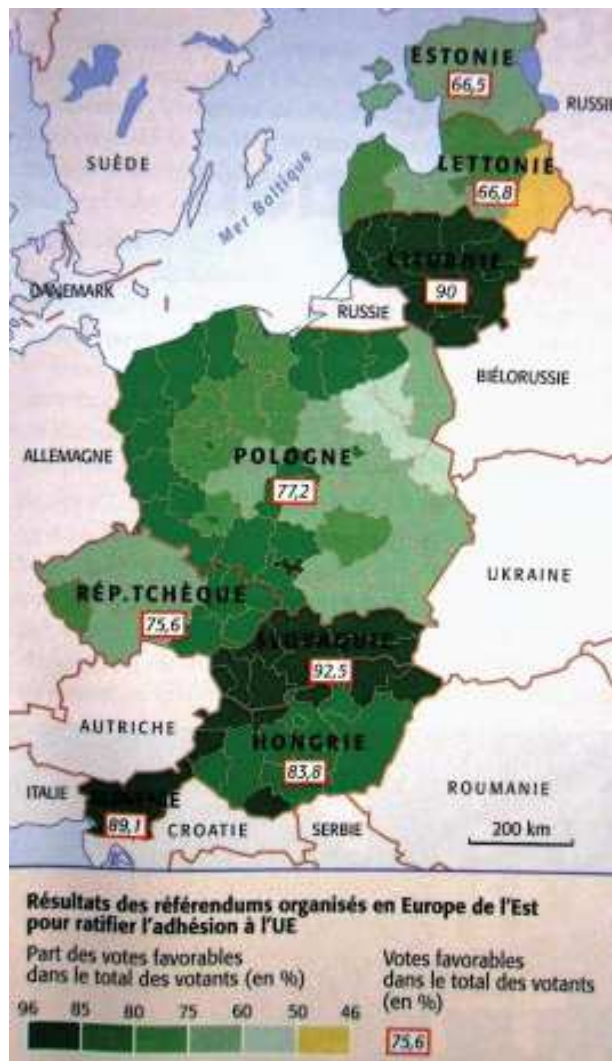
ESTONIE
66,5
RUSSIE
SUÈDE
Mer Baltique
LETTONIE
66,8
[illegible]
90
DANEMARK
RUSSIE
BIÉLORUSSIE
ALLEMAGNE
POLOGNE
77,2
UKRAINE
RÉP. TCHÈQUE
75,6
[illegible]
92,5
AUTRICHE
HONGRIE
83,8
ROUMANIE
ITALIE
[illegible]
89,1
CROATIE
SERBIE
200 km

Résultats des référendums organisés en Europe de l'Est pour ratifier l'adhésion à l'UE

Part des votes favorables dans le total des votants (en %)
96 85 80 75 60 50 46

Votes favorables dans le total des votants (en %)
75,6